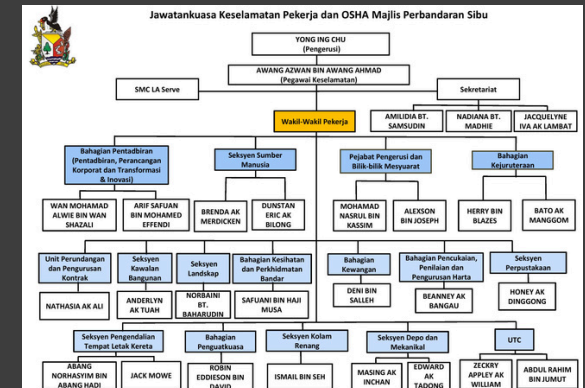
Jawatankuasa Keselamatan Pekerja dan OSHA Majlis Perbandaran Sibu

YONG ING CHU
(Pengerusi)

AWANG AZWAN BIN AWANG AHMAD
(Pegawai Keselamatan)

SMC LA Serve

Sekretariat

AMILIDIA BT. SAMSUDIN

NADIANA BT. MADHIE

JACQUELYNE IVA AK LAMBAT

Wakil-Wakil Pekerja

Bahagian Pentadbiran (Pentadbiran, Perancangan Korporat dan Transformasi & Inovasi)

Seksyen Sumber Manusia

Pejabat Pengerusi dan Bilik-bilik Mesyuarat

Bahagian Kejuruteraan

WAN MOHAMAD ALWIE BIN WAN SHAZALI

ARIF SAFUAN BIN MOHAMED EFFENDI

BRENDA AK MERDICKEN

DUNSTAN ERIC AK BILONG

MOHAMAD NASRUL BIN KASSIM

ALEXSON BIN JOSEPH

HERRY BIN BLAZES

BATO AK MANGGOM

Unit Perundangan dan Pengurusan Kontrak

Seksyen Kawalan Bangunan

Seksyen Landskap

Bahagian Kesihatan dan Perkhidmatan Bandar

Bahagian Kewangan

Bahagian Pencukaian, Penilaian dan Pengurusan Harta

Seksyen Perpustakaan

NATHASIA AK ALI

ANDERLYN AK TUAH

NORBAINI BT. BAHARUDIN

SAFUANI BIN HAJI MUSA

DENI BIN SALLEH

BEANNEY AK BANGAU

HONEY AK DINGGONG

Seksyen Pengendalian Tempat Letak Kereta

Bahagian Penguatkuasa

Seksyen Kolam Renang

Seksyen Depo dan Mekanikal

UTC

ABANG NORHASYIM BIN ABANG HADI

JACK MOWE

ROBIN EDDIESON BIN DAVID

ISMAIL BIN SEH

MASING AK INCHAN

EDWARD AK TADONG

ZECKRY APPLEY AK WILLIAM

ABDUL RAHIM BIN JUMUT